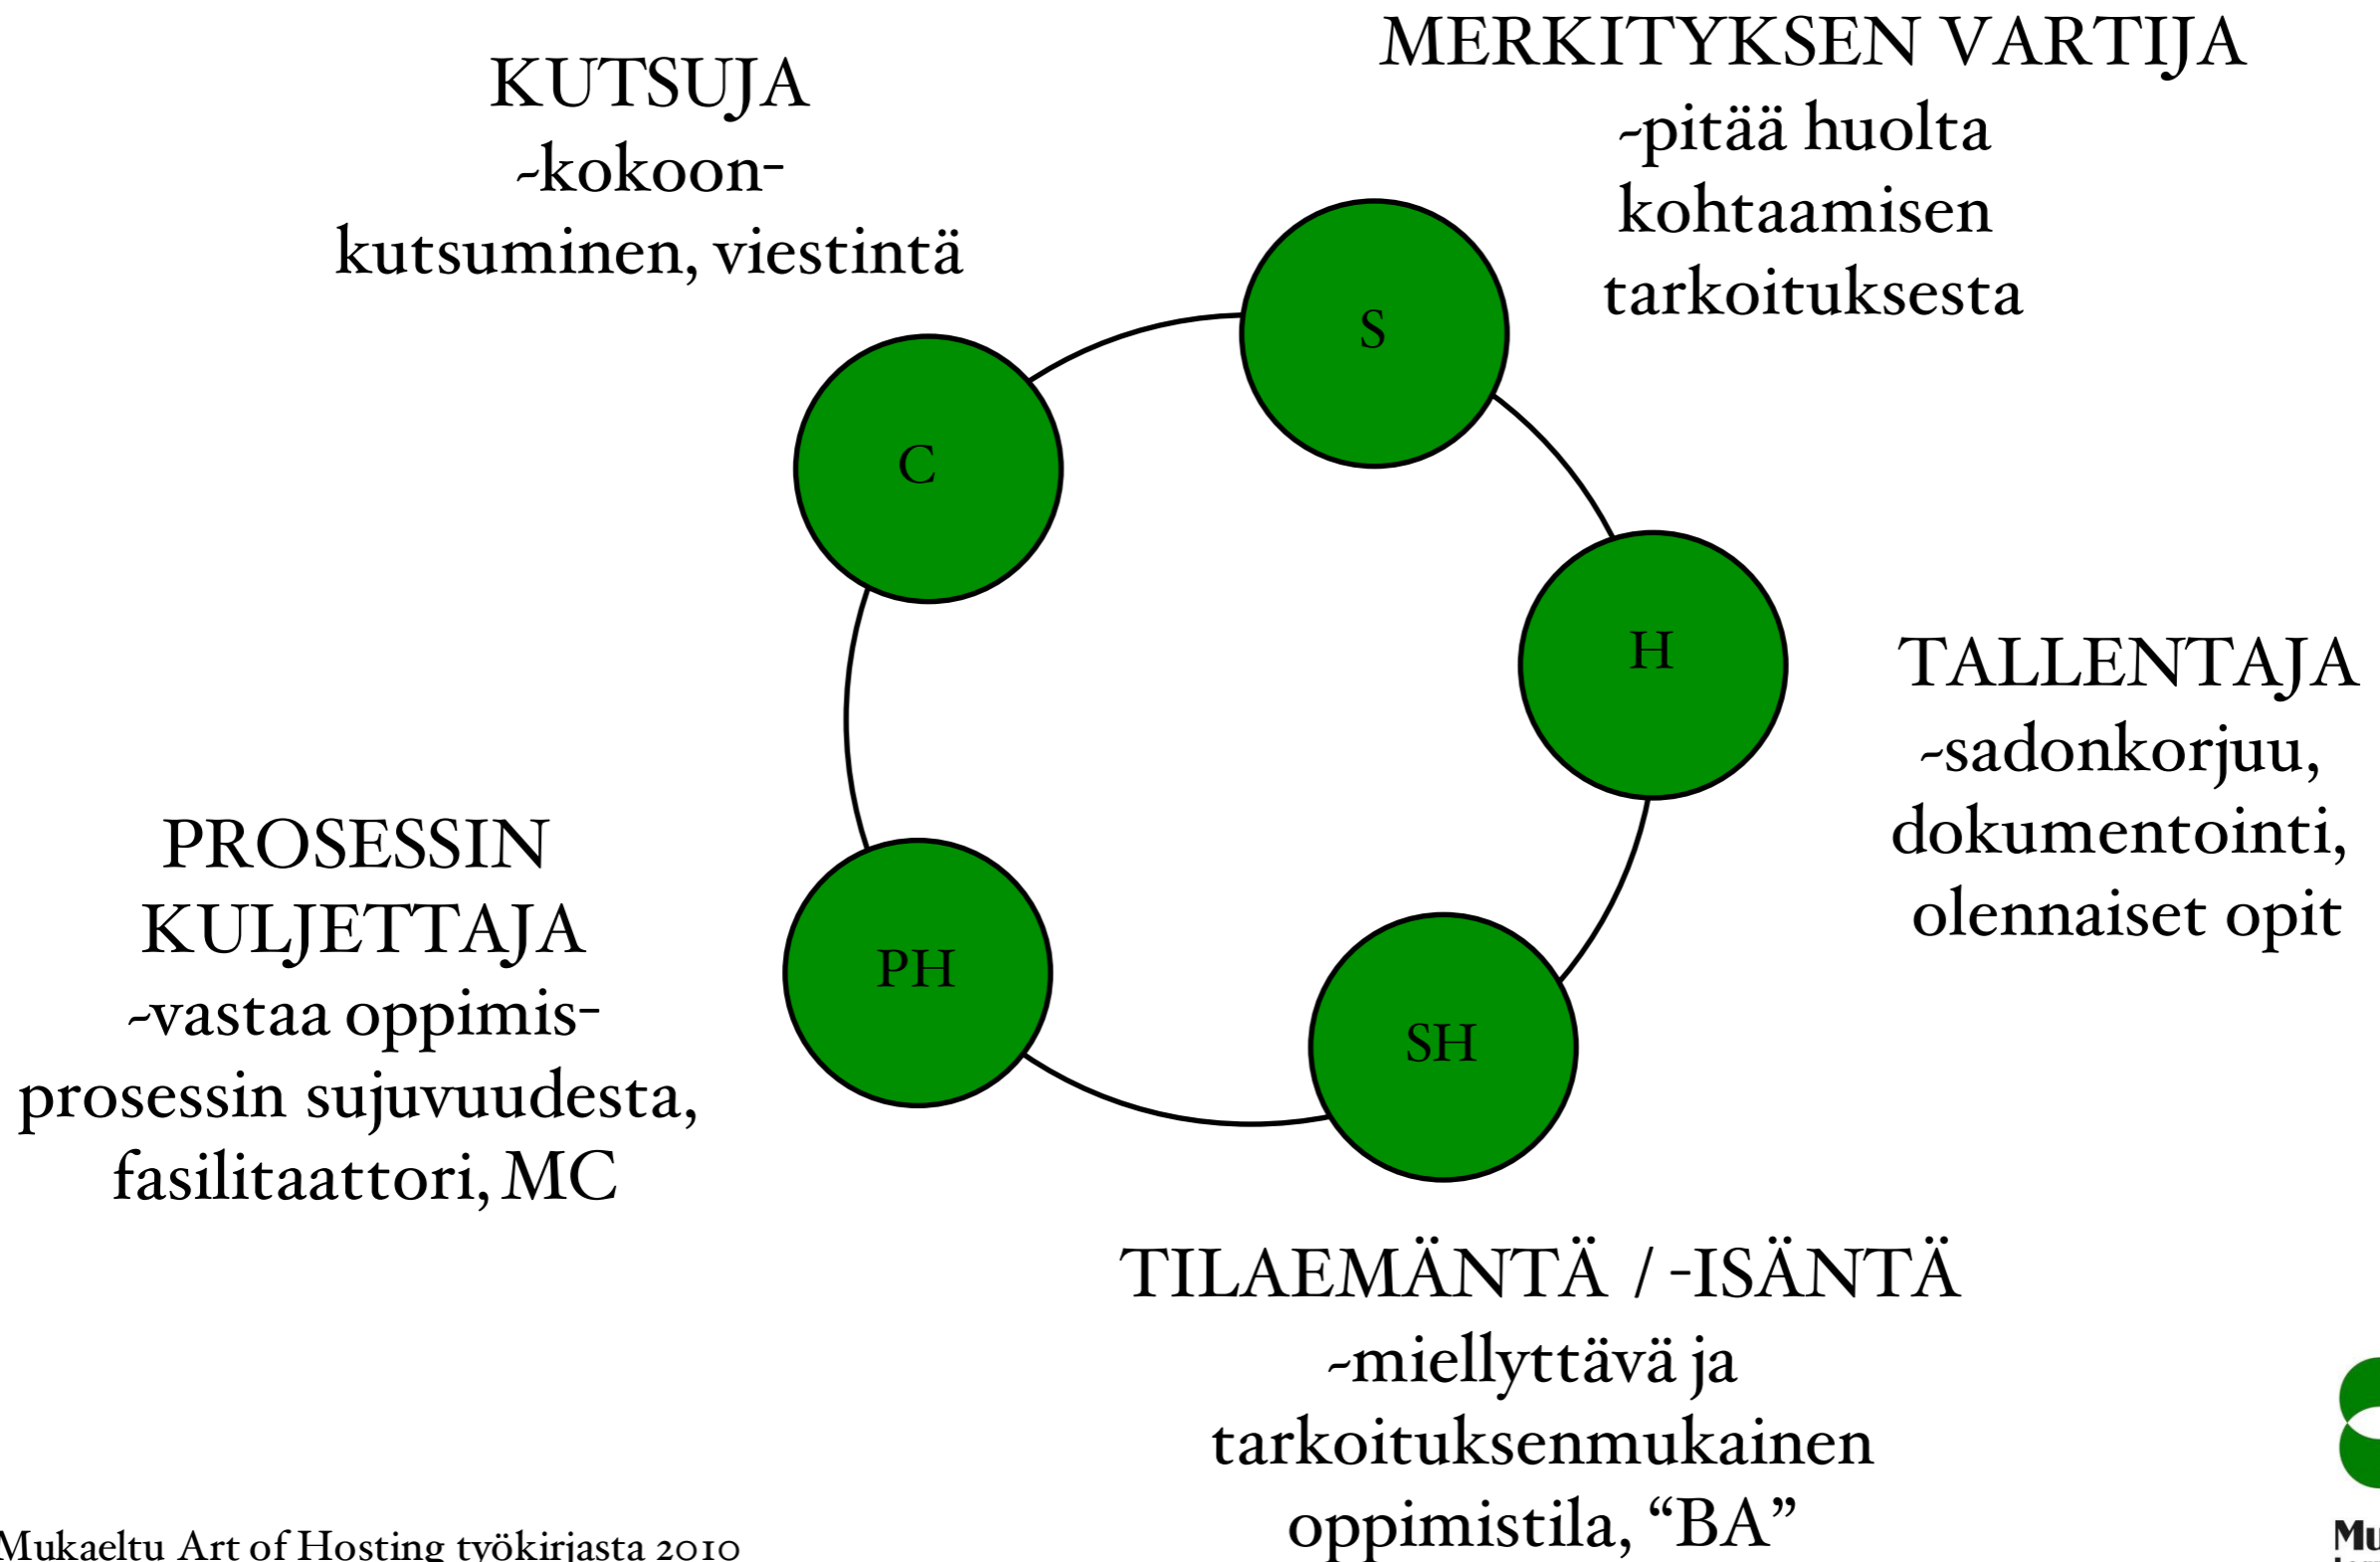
KUTSUJA
-kokoon-
kutsuminen, viestintä

MERKITYKSEN VARTIJA
-pitää huolta
kohtaamisen
tarkoituksesta

S

C

H

TALLENTAJA
-sadonkorjuu,
dokumentointi,
olennaiset opit

PROSESSIN
KULJETTAJA
-vastaa oppimis-
prosessin sujuvuudesta,
fasilitaattori, MC

PH

SH

TILAEMÄNTÄ / -ISÄNTÄ
-miellyttävä ja
tarkoituksenmukainen
oppimistila, "BA"

Mukaeltu Art of Hosting työkirjasta 2010

Mu